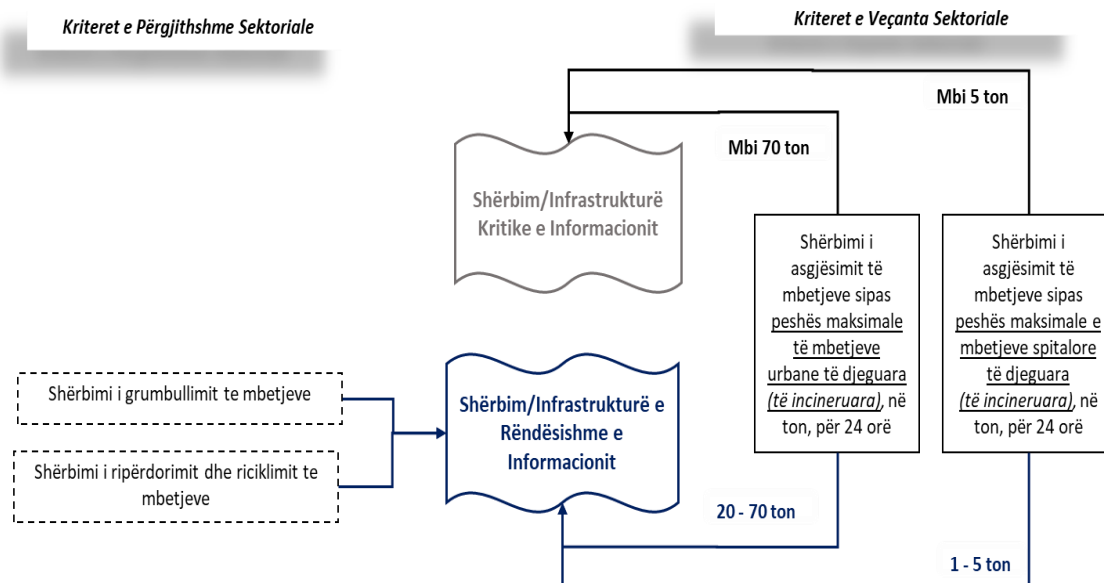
Kriteret e Përgjithshme Sektoriale

Kriteret e Veçanta Sektoriale

Mbi 5 ton

Mbi 70 ton

Shërbim/Infrastrukturë Kritike e Informacionit

Shërbimi i asgjësimit të mbetjeve sipas peshës maksimale të mbetjeve urbane të djeguara (të incineruara), në ton, për 24 orë

Shërbimi i asgjësimit të mbetjeve sipas peshës maksimale e mbetjeve spitalore të djeguara (të incineruara), në ton, për 24 orë

Shërbimi i grumbullimit te mbetjeve

Shërbimi i ripërdorimit dhe riciklimit te mbetjeve

Shërbim/Infrastrukturë e Rëndësishme e Informacionit

20 - 70 ton

1 - 5 ton